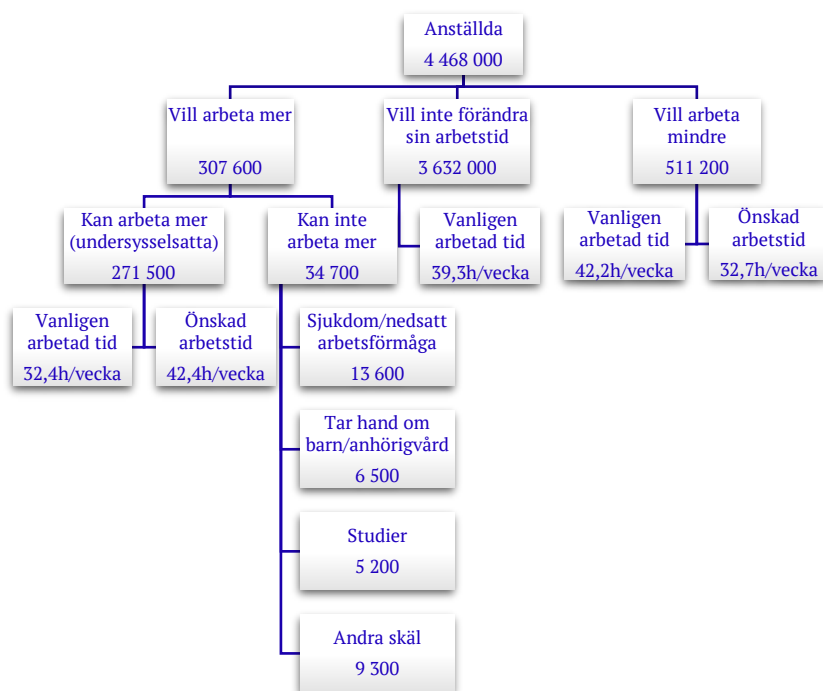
Anställda
4 468 000

Vill arbeta mer
307 600

Vill inte förändra sin arbetstid
3 632 000

Vill arbeta mindre
511 200

Kan arbeta mer (undersysselsatta)
271 500

Kan inte arbeta mer
34 700

Vanligen arbetad tid
39,3h/vecka

Vanligen arbetad tid
42,2h/vecka

Önskad arbetstid
32,7h/vecka

Vanligen arbetad tid
32,4h/vecka

Önskad arbetstid
42,4h/vecka

Sjukdom/nedsatt arbetsförmåga
13 600

Tar hand om barn/anhörigvård
6 500

Studier
5 200

Andra skäl
9 300